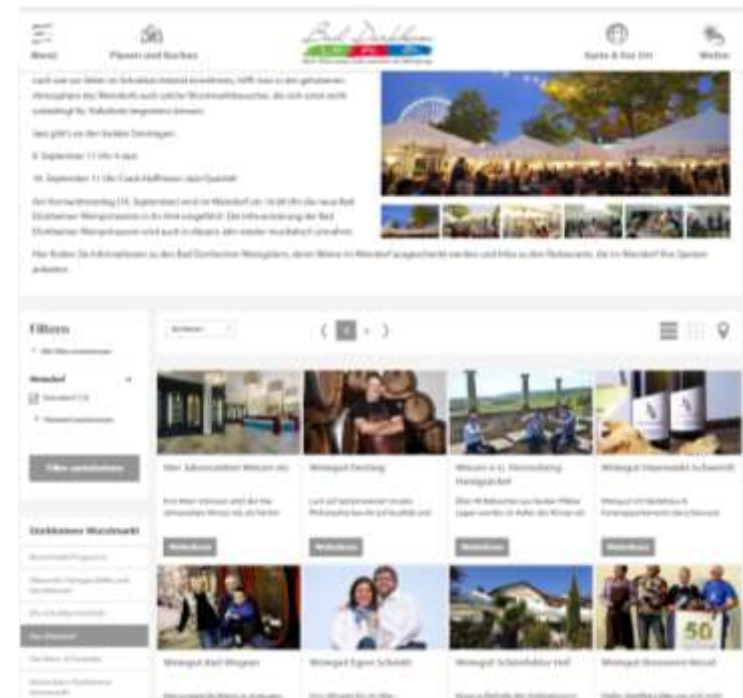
Menü

Planen und Buchen

Bad Dürkheim

Gäste & Vor Ort

Wetter

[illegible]

Jazz gibt's an den beiden Sonntagen:

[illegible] September 11 Uhr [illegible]

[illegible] September 11 Uhr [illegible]

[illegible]

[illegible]

Filtern

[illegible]

Weindorf

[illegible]

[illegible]

Filter zurücksetzen

Dürkheimer Wurstmarkt

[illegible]

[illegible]

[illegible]

Das Weindorf

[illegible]

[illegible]

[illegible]

Weingut Darting

Weingut Fitz-Ritter

Weingut Hauenstein Schwarz

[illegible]

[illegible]

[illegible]

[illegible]

Weingut Karl Wegner

Weingut Egon Schmitt

Weingut Schenkelsche Hof

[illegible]

50